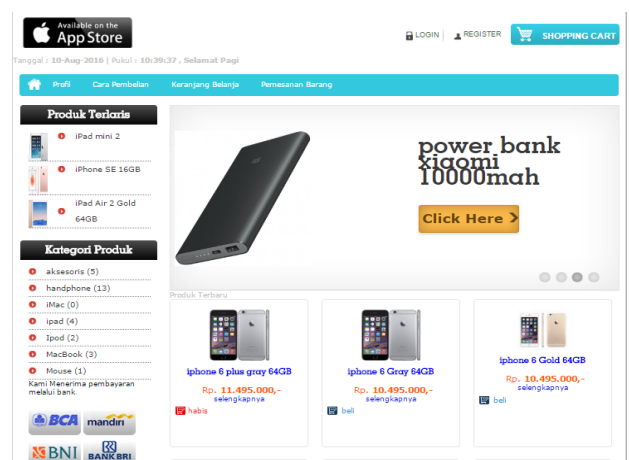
Available on the
App Store

LOGIN | REGISTER SHOPPING CART

Tanggal : 10-Aug-2016 | Pukul : 10:39:37 , Selamat Pagi

Profil Cara Pembelian Keranjang Belanja Pemesanan Barang

Produk Terlaris

iPad mini 2
iPhone SE 16GB
iPad Air 2 Gold 64GB

Kategori Produk

aksesoris (5)
handphone (13)
iMac (0)
ipad (4)
Ipod (2)
MacBook (3)
Mouse (1)

Kami Menerima pembayaran melalui bank.

BCA mandiri BNI BANK BRI

power bank xiaomi 10000mah

Click Here

Produk Terbaru

iphone 6 plus gray 64GB
Rp. 11.495.000,-
selengkapnya
habis

iphone 6 Gray 64GB
Rp. 10.495.000,-
selengkapnya
beli

iphone 6 Gold 64GB
Rp. 10.495.000,-
selengkapnya
beli